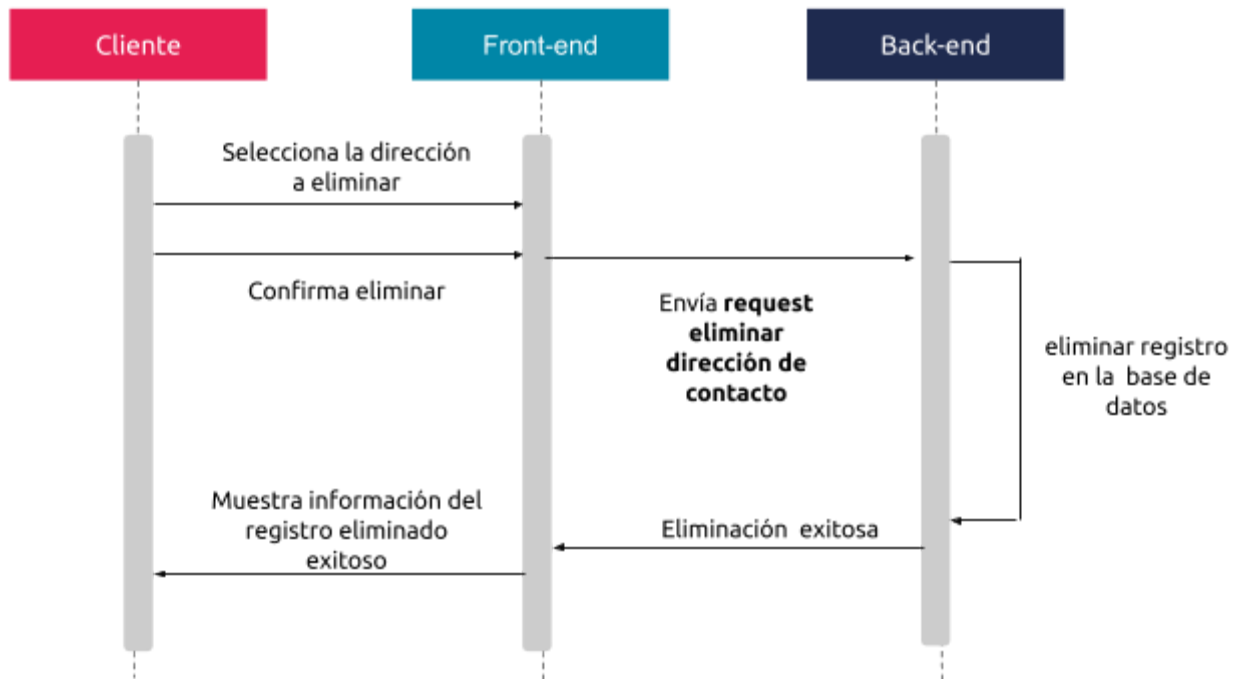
Cliente

Front-end

Back-end

Selecciona la dirección a eliminar

Confirma eliminar

Envía **request eliminar dirección de contacto**

eliminar registro en la base de datos

Muestra información del registro eliminado exitoso

Eliminación exitosa